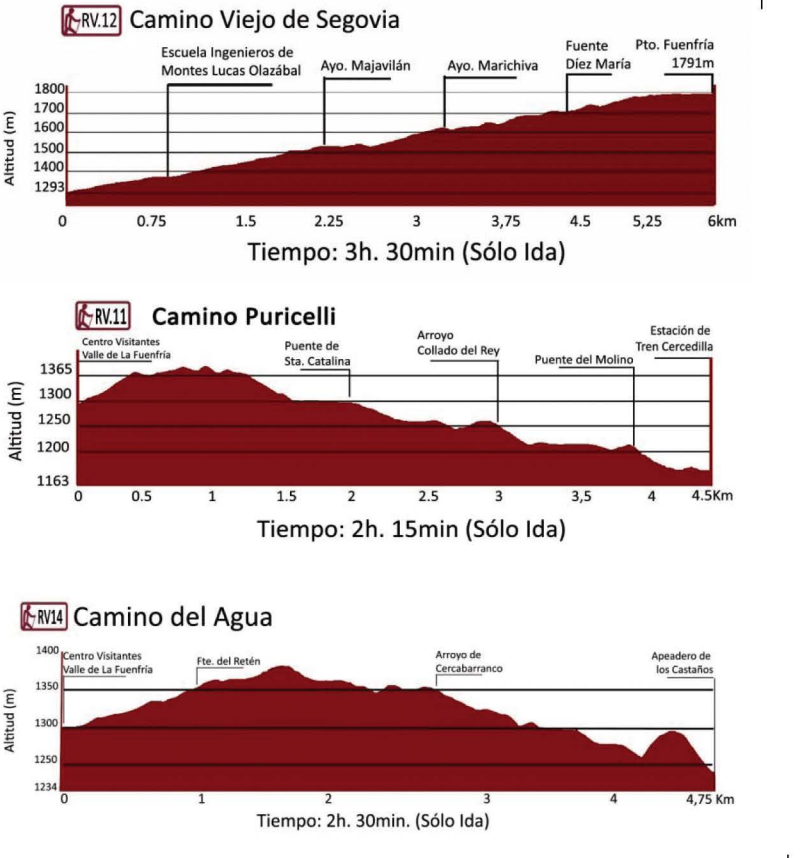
RV.12 Camino Viejo de Segovia

Escuela Ingenieros de Montes Lucas Olazábal

Ayo. Majavilán

Ayo. Marichiva

Fuente Díez María

Pto. Fuenfría 1791m

Altitud (m)

1800
1700
1600
1500
1400
1293

0 0.75 1.5 2.25 3 3,75 4.5 5,25 6km

Tiempo: 3h. 30min (Sólo Ida)

RV.11 Camino Puricelli

Centro Visitantes Valle de La Fuenfría

Puente de Sta. Catalina

Arroyo Collado del Rey

Puente del Molino

Estación de Tren Cercedilla

Altitud (m)

1365
1300
1250
1200
1163

0 0.5 1 1.5 2 2.5 3 3,5 4 4.5Km

Tiempo: 2h. 15min (Sólo Ida)

RV14 Camino del Agua

Centro Visitantes Valle de La Fuenfría

Fte. del Retén

Arroyo de Cercabarranco

Apeadero de los Castaños

Altitud (m)

1400
1350
1300
1250
1234

0 1 2 3 4 4,75 Km

Tiempo: 2h. 30min. (Sólo Ida)